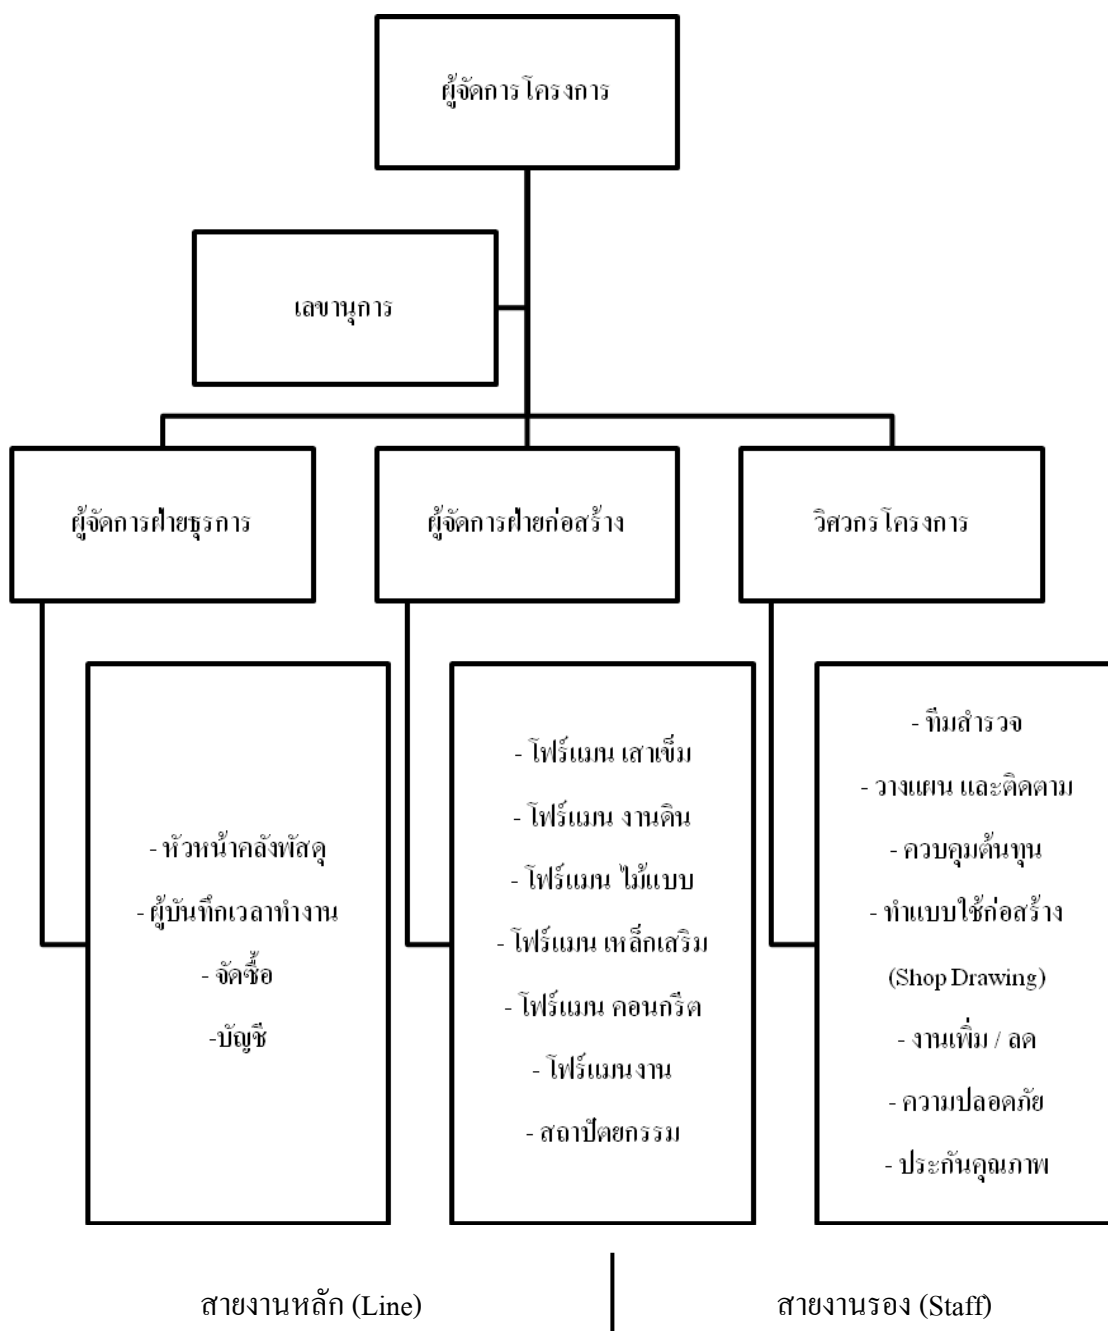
ผู้จัดการโครงการ

เลขานุการ

ผู้จัดการฝ่ายธุรการ

ผู้จัดการฝ่ายก่อสร้าง

วิศวกรโครงการ

- หัวหน้าคลังพัสดุ

- ผู้บันทึกเวลาทำงาน

- จัดซื้อ

-บัญชี

- โฟร์แมน เสาเข็ม

- โฟร์แมน งานดิน

- โฟร์แมน ไม้แบบ

- โฟร์แมน เหล็กเสริม

- โฟร์แมน คอนกรีต

- โฟร์แมนงาน

- สถาปัตยกรรม

- ทีมสำรวจ

- วางแผน และติดตาม

- ควบคุมต้นทุน

- ทำแบบใช้ก่อสร้าง

(Shop Drawing)

- งานเพิ่ม / ลด

- ความปลอดภัย

- ประกันคุณภาพ

สายงานหลัก (Line)

สายงานรอง (Staff)